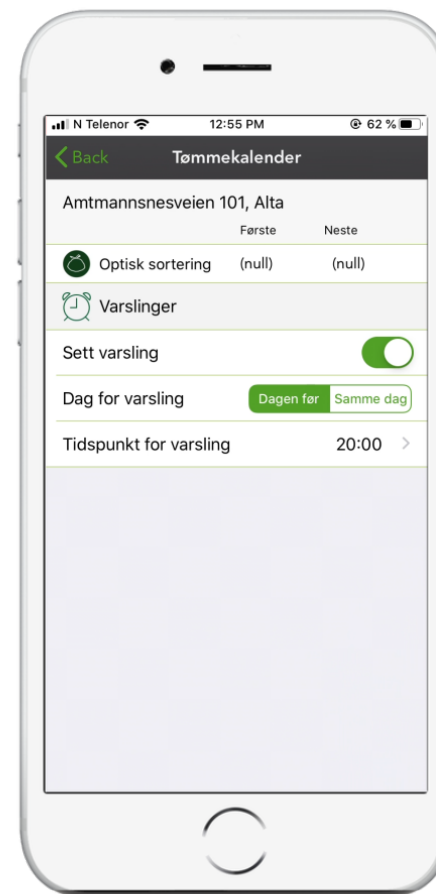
N Telenor 12:55 PM 62 %

Back Tømmekalender

Amtmannsnesveien 101, Alta

| | Første | Neste |
|---|---|---|
| Optisk sortering | (null) | (null) |

Varslinger

Sett varsling

Dag for varsling Dagen før Samme dag

Tidspunkt for varsling 20:00